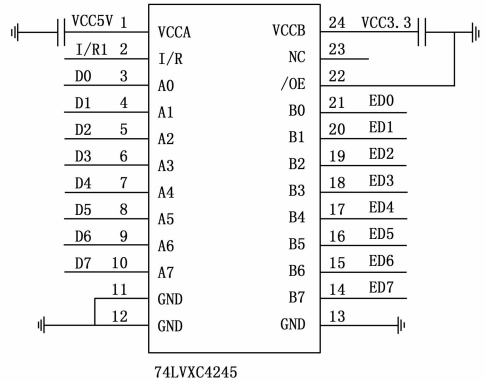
VCC5V 1 VCCA
I/R1 2 I/R
D0 3 A0
D1 4 A1
D2 5 A2
D3 6 A3
D4 7 A4
D5 8 A5
D6 9 A6
D7 10 A7
11 GND
12 GND

VCCB 24 VCC3.3
NC 23
/OE 22
B0 21 ED0
B1 20 ED1
B2 19 ED2
B3 18 ED3
B4 17 ED4
B5 16 ED5
B6 15 ED6
B7 14 ED7
GND 13

74LVXC4245